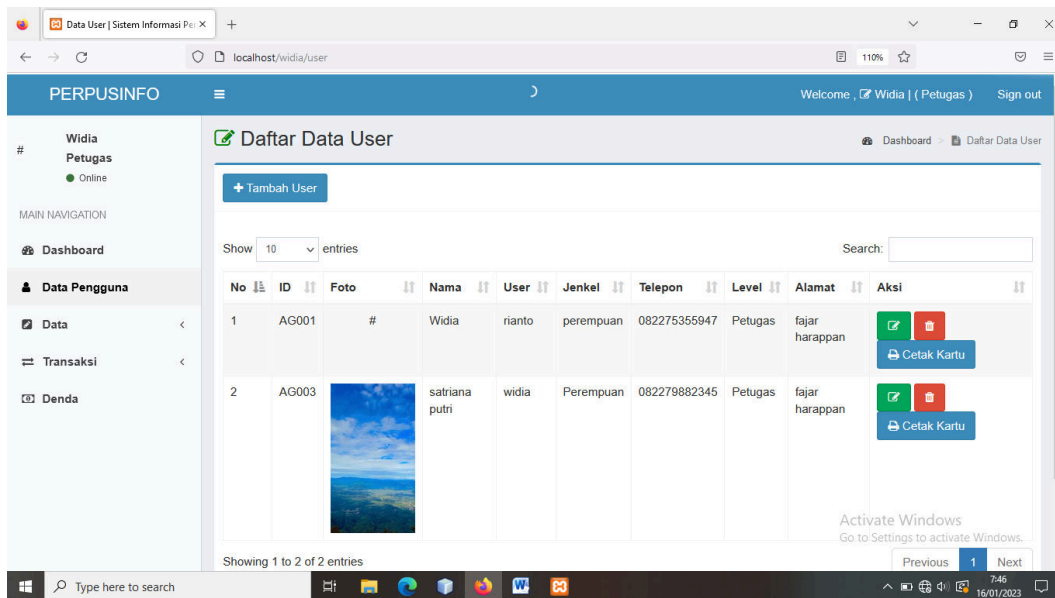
Data User | Sistem Informasi Per ×
+

localhost/widia/user
110%

PERPUSINFO
Welcome , Widia | ( Petugas )
Sign out

#
Widia
Petugas
Online

MAIN NAVIGATION
Dashboard
Data Pengguna
Data
Transaksi
Denda

Daftar Data User
Dashboard > Daftar Data User

+ Tambah User

Show 10 entries
Search:

| No | ID | Foto | Nama | User | Jenkel | Telepon | Level | Alamat | Aksi |
|---|---|---|---|---|---|---|---|---|---|
| 1 | AG001 | # | Widia | rianto | perempuan | 082275355947 | Petugas | fajar harappan | Cetak Kartu |
| 2 | AG003 | | satriana putri | widia | Perempuan | 082279882345 | Petugas | fajar harappan | Cetak Kartu |

Showing 1 to 2 of 2 entries
Previous 1 Next

Activate Windows
Go to Settings to activate Windows.

Type here to search
7:46
16/01/2023